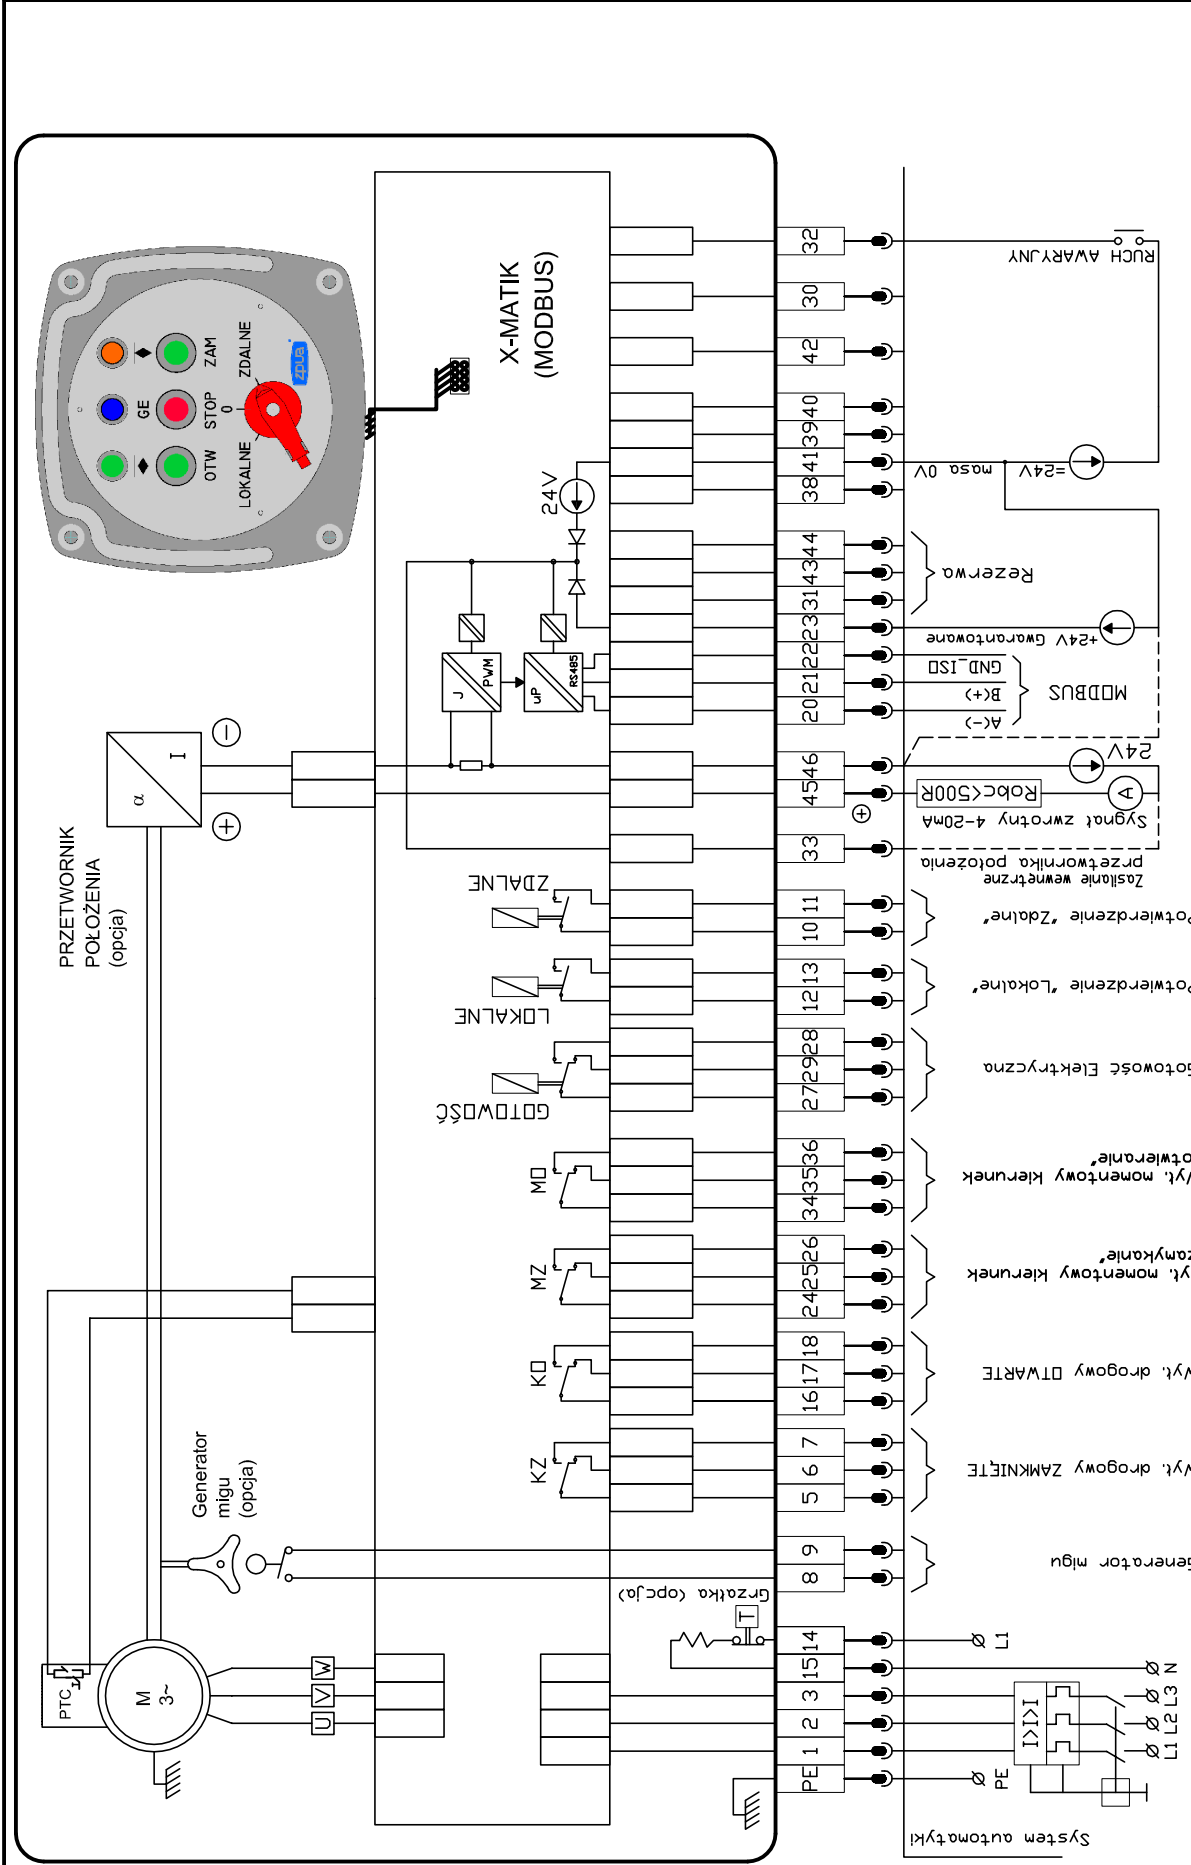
X-MATIK
(MODBUS)

ZAM
ZDALNE
GE
STOP
0
OTW
LOKALNE
zpua

24V

PWM
J
uP
RS485

PRZETWORNIK
POŁOŻENIA
(opcja)

α
I

ZDALNE
LOKALNE
GOTOWOŚĆ
MO
MZ
KO
KZ

Generator
migu
(opcja)

PTC
M
3~
U
V
W

Grzałka (opcja)
T

32
30
42
39
40
38
41
43
44
31
22
23
20
21
45
46
33
10
11
12
13
27
29
28
34
35
36
24
25
26
16
17
18
5
6
7
9
8
15
14
3
2
PE
1

RUCH AWARYJNY
masa 0V
=24V
Rezerwa
+24V Gwarantowane
GND_ISO
B(+)
A(-)
MODBUS
24V
Robc<500R
A
Sygnał zwrotny 4-20mA
Zasilanie wewnętrzne przetwornika położenia
Potwierdzenie "Zdalne"
Potwierdzenie "Lokalne"
Gotowość Elektryczna
Wył. momentowy kierunek otwieranie"
Wył. momentowy kierunek zamykanie"
Wył. drogowy OTWARTE
Wył. drogowy ZAMKNIĘTE
Generator migu
L1
N
L1 L2 L3
I>I
PE
System automatyki